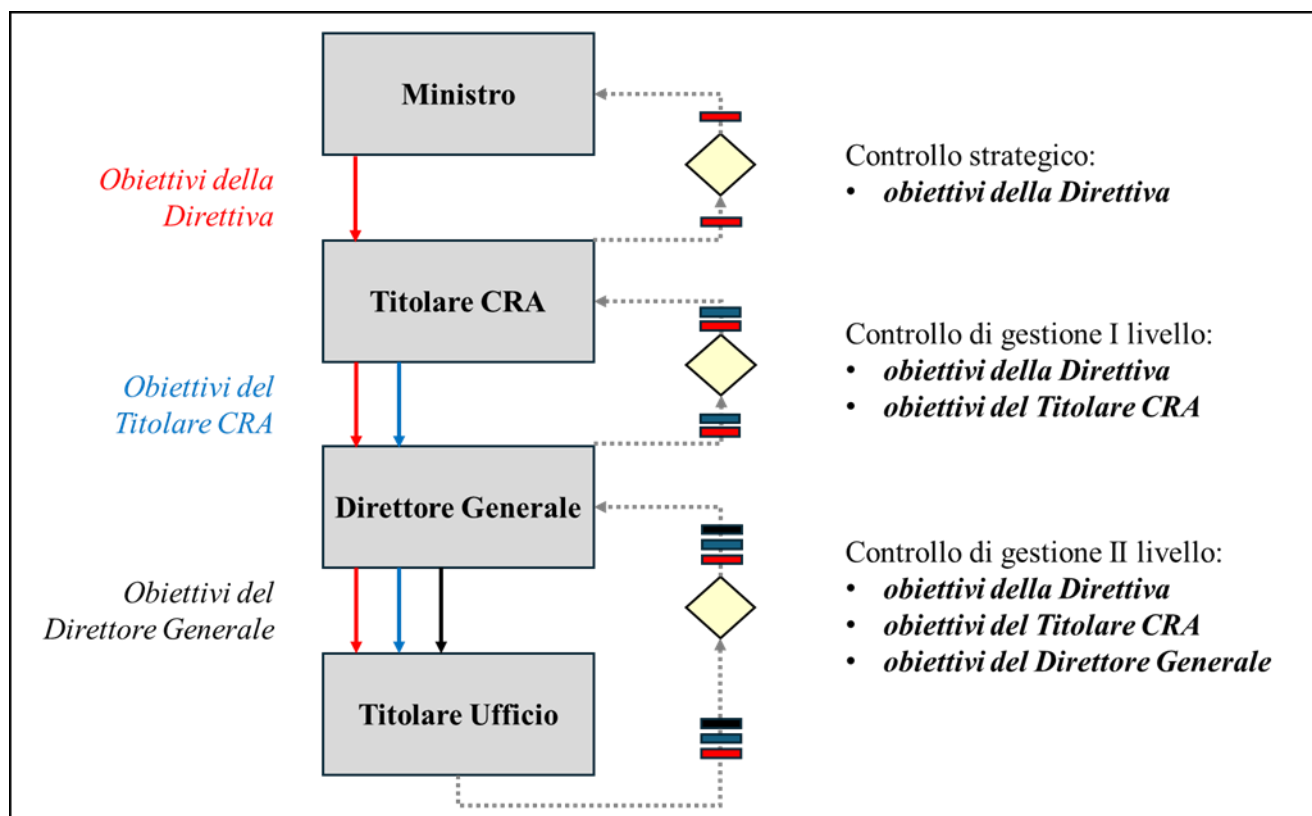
Ministro

Obiettivi della Direttiva

Titolare CRA

Obiettivi del Titolare CRA

Direttore Generale

Obiettivi del Direttore Generale

Titolare Ufficio

Controllo strategico:
• *obiettivi della Direttiva*

Controllo di gestione I livello:
• *obiettivi della Direttiva*
• *obiettivi del Titolare CRA*

Controllo di gestione II livello:
• *obiettivi della Direttiva*
• *obiettivi del Titolare CRA*
• *obiettivi del Direttore Generale*